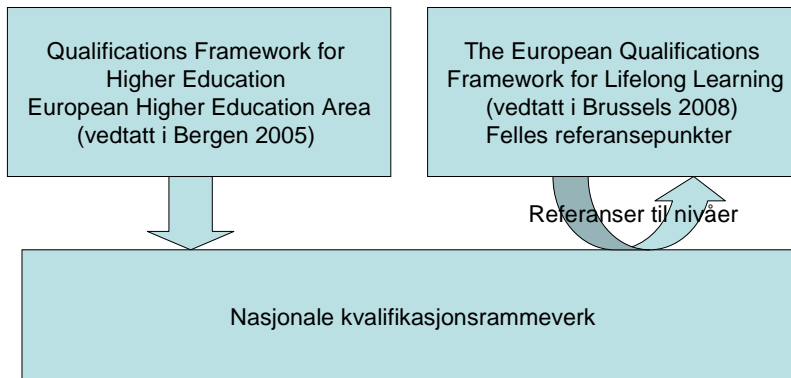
Qualifications Framework for Higher Education European Higher Education Area (vedtatt i Bergen 2005)

The European Qualifications Framework for Lifelong Learning (vedtatt i Brussels 2008) Felles referansepunkter

Referanser til nivåer

Nasjonale kvalifikasjonsrammeverk